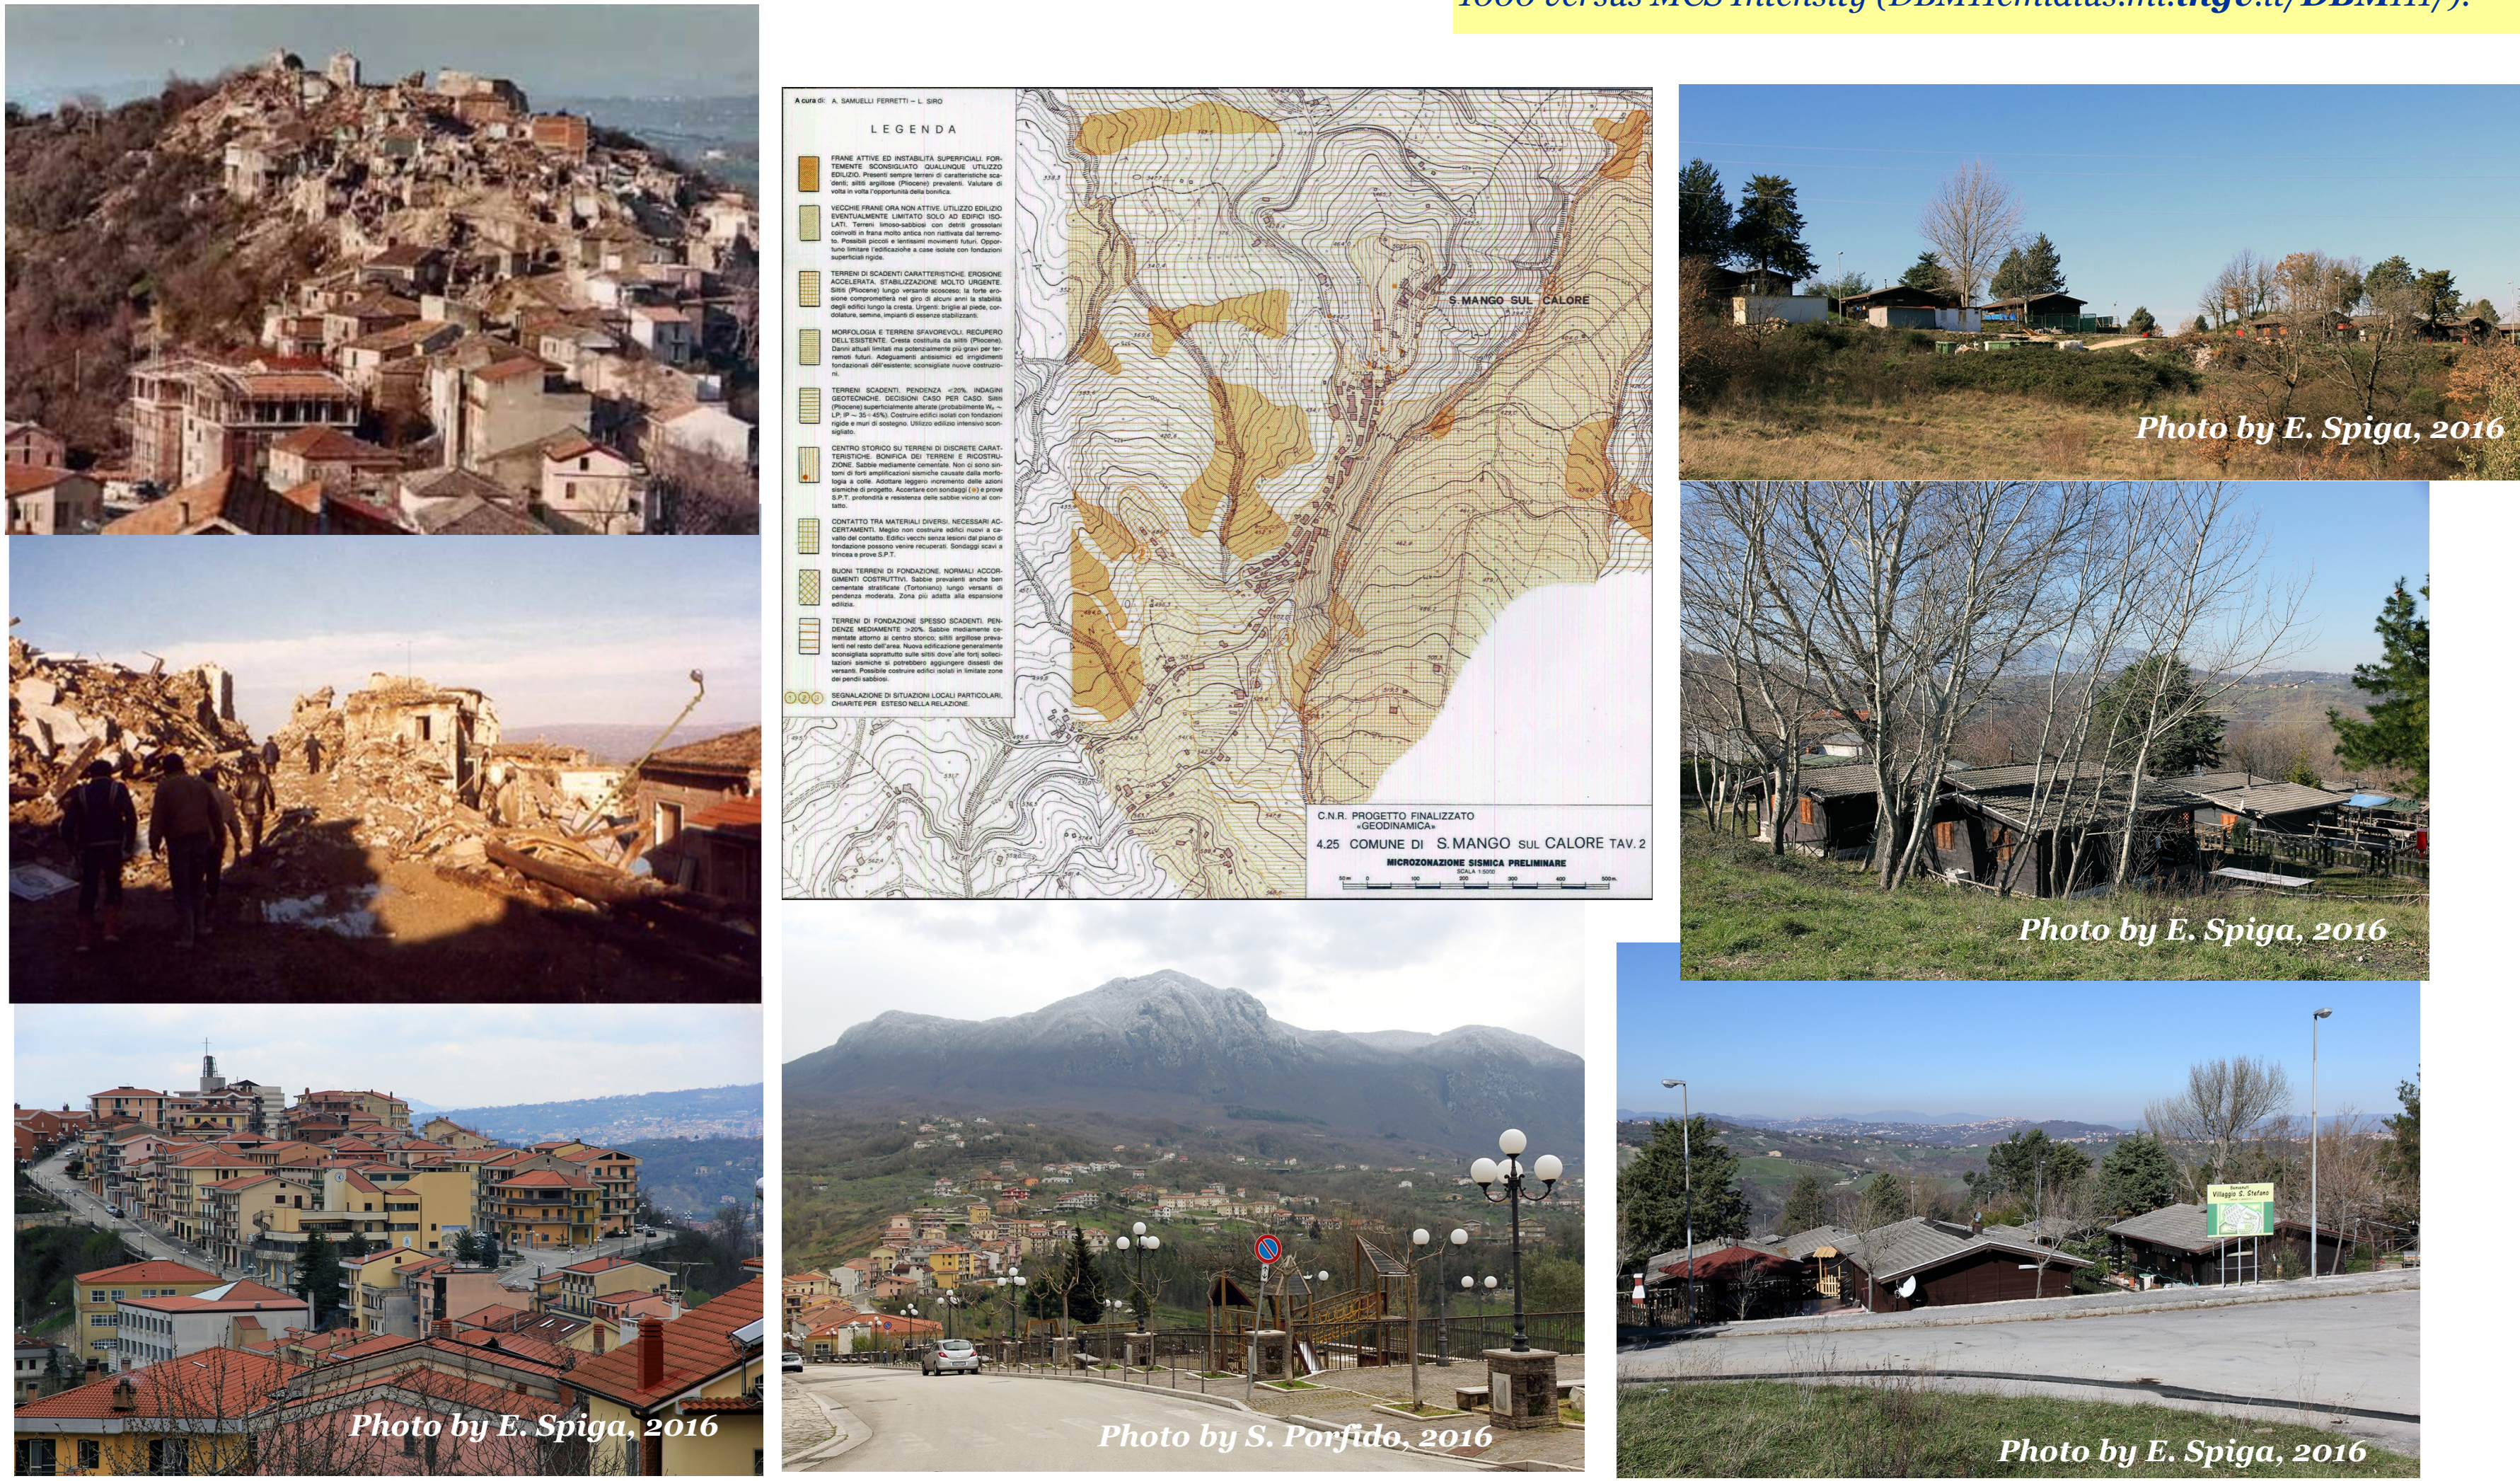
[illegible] (DBMI15.mi.ingv.it/DBMI15/).

A cura di: A. SAMUELLI FERRETTI – L. SIRO

LEGENDA

FRANE ATTIVE ED INSTABILITÀ SUPERFICIALI FORTEMENTE SCONSIGLIATO QUALUNQUE UTILIZZO EDILIZIO. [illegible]

VECCHIE FRANE ORA NON ATTIVE. UTILIZZO EDILIZIO EVENTUALMENTE LIMITATO SOLO AD EDIFICI ISOLATI. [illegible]

TERRENI DI SCADENTI CARATTERISTICHE EROSIONE ACCELERATA. STABILIZZAZIONE MOLTO URGENTE. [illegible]

MORFOLOGIA E TERRENI SFAVOREVOLI. RECUPERO DELL'ESISTENTE. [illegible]

TERRENI SCADENTI, PENDENZA <20%. INDAGINI GEOTECNICHE DECISIONI CASO PER CASO. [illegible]

CENTRO STORICO SU TERRENI DI DISCRETE CARATTERISTICHE. BONIFICA DEI TERRENI E RICOSTRUZIONE. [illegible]

CONTATTO TRA MATERIALI DIVERSI, NECESSARI ACCERTAMENTI. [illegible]

BUONI TERRENI DI FONDAZIONE. NORMALI ACCORGIMENTI COSTRUTTIVI. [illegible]

TERRENI DI FONDAZIONE SPESSO SCADENTI. PENDENZE MEDIAMENTE >20%. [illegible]

SEGNALAZIONE DI SITUAZIONI LOCALI PARTICOLARI, CHIARITE PER ESTESO NELLA RELAZIONE.

S. MANGO SUL CALORE

C.N.R. PROGETTO FINALIZZATO «GEODINAMICA»
4.25 COMUNE DI S. MANGO SUL CALORE TAV. 2
MICROZONAZIONE SISMICA PRELIMINARE
SCALA 1:5000

Photo by E. Spiga, 2016

Photo by E. Spiga, 2016

Photo by E. Spiga, 2016

Photo by S. Porfido, 2016

Villaggio E. Stefani

Photo by E. Spiga, 2016